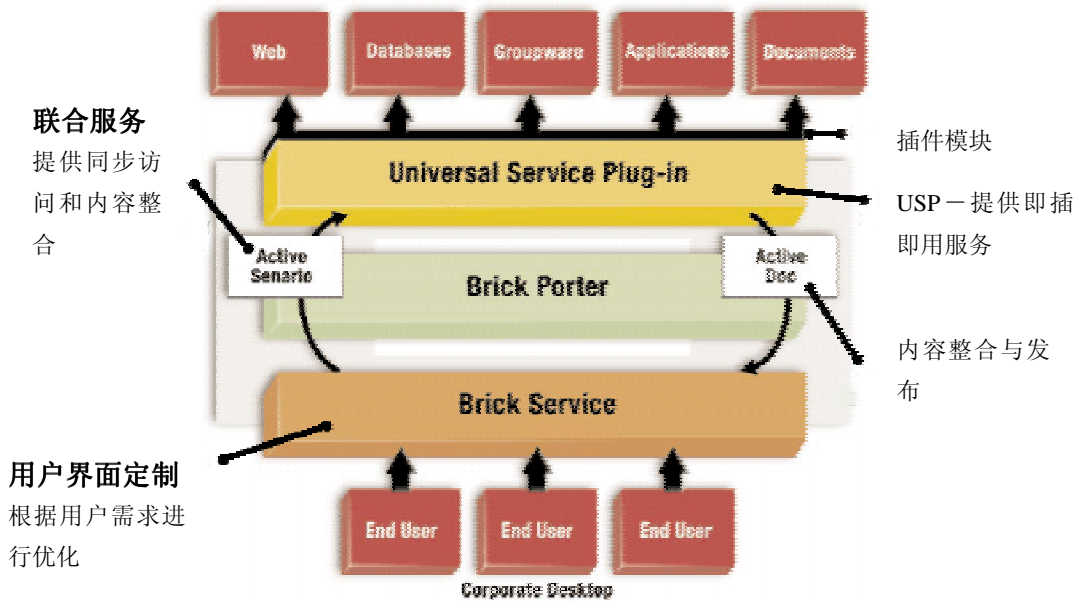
Web

Databases

Groupware

Applications

Documents

联合服务

提供同步访问和内容整合

插件模块

Universal Service Plug-in

USP－提供即插即用服务

Active Senario

Brick Porter

Active Doc

内容整合与发布

Brick Service

用户界面定制

根据用户需求进行优化

End User

End User

End User

Corporate Desktop